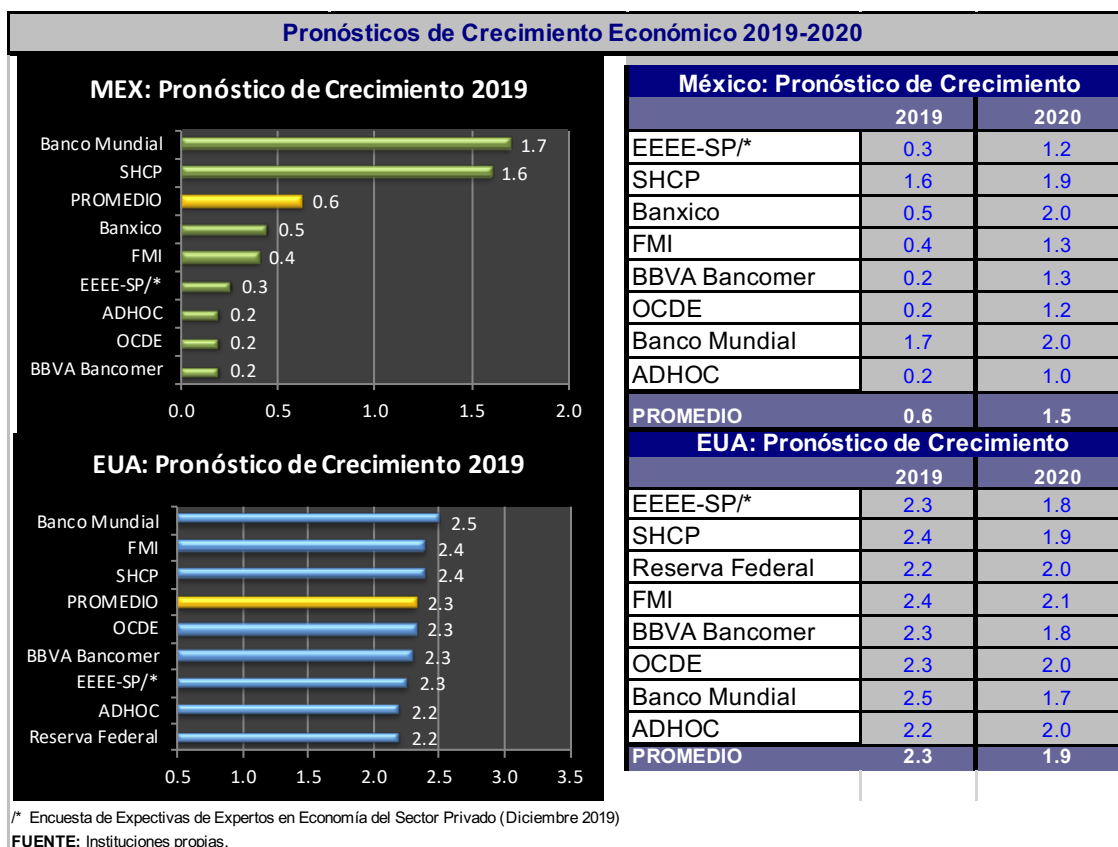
Pronósticos de Crecimiento Económico 2019-2020

MEX: Pronóstico de Crecimiento 2019

Banco Mundial 1.7
SHCP 1.6
PROMEDIO 0.6
Banxico 0.5
FMI 0.4
EEEE-SP/* 0.3
ADHOC 0.2
OCDE 0.2
BBVA Bancomer 0.2

0.0 0.5 1.0 1.5 2.0

EUA: Pronóstico de Crecimiento 2019

Banco Mundial 2.5
FMI 2.4
SHCP 2.4
PROMEDIO 2.3
OCDE 2.3
BBVA Bancomer 2.3
EEEE-SP/* 2.3
ADHOC 2.2
Reserva Federal 2.2

0.5 1.0 1.5 2.0 2.5 3.0 3.5

México: Pronóstico de Crecimiento

| | 2019 | 2020 |
|---|---|---|
| EEEE-SP/* | 0.3 | 1.2 |
| SHCP | 1.6 | 1.9 |
| Banxico | 0.5 | 2.0 |
| FMI | 0.4 | 1.3 |
| BBVA Bancomer | 0.2 | 1.3 |
| OCDE | 0.2 | 1.2 |
| Banco Mundial | 1.7 | 2.0 |
| ADHOC | 0.2 | 1.0 |
| PROMEDIO | 0.6 | 1.5 |

EUA: Pronóstico de Crecimiento

| | 2019 | 2020 |
|---|---|---|
| EEEE-SP/* | 2.3 | 1.8 |
| SHCP | 2.4 | 1.9 |
| Reserva Federal | 2.2 | 2.0 |
| FMI | 2.4 | 2.1 |
| BBVA Bancomer | 2.3 | 1.8 |
| OCDE | 2.3 | 2.0 |
| Banco Mundial | 2.5 | 1.7 |
| ADHOC | 2.2 | 2.0 |
| PROMEDIO | 2.3 | 1.9 |

/* Encuesta de Expectivas de Expertos en Economía del Sector Privado (Diciembre 2019)
FUENTE: Instituciones propias.